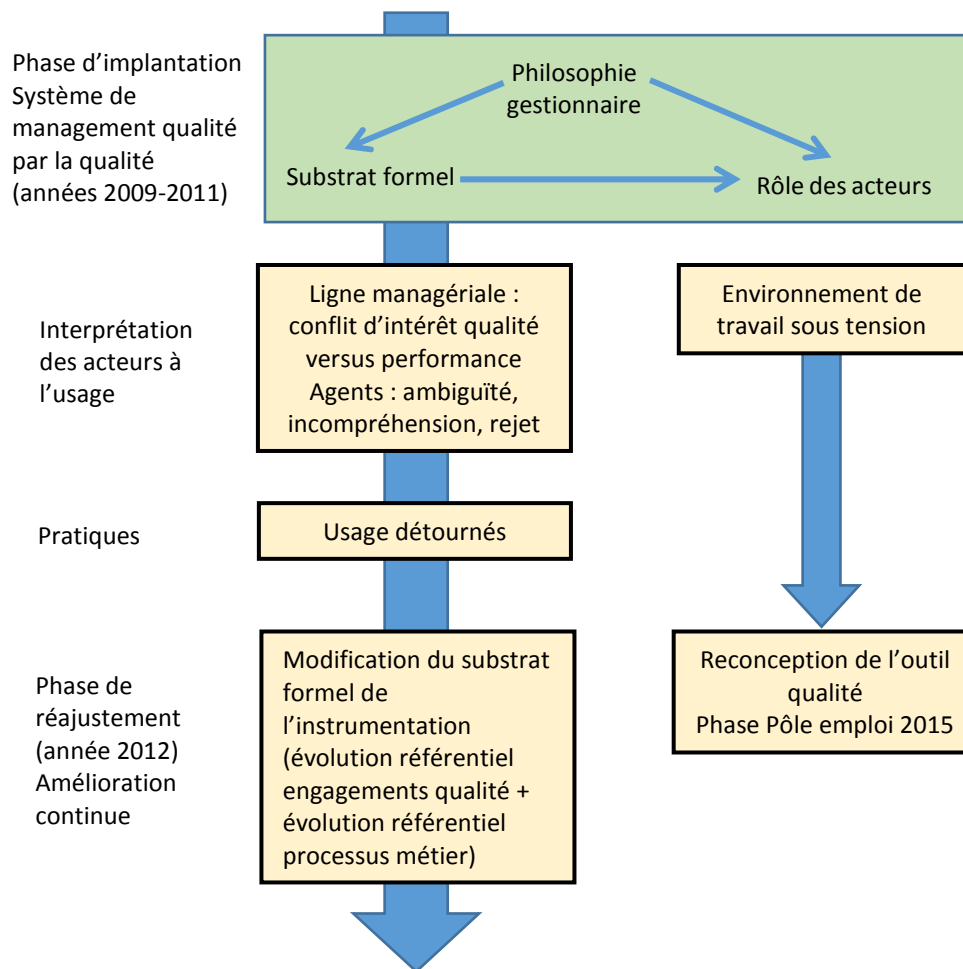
Phase d’implantation Système de management qualité par la qualité (années 2009-2011)

Philosophie gestionnaire

Substrat formel

Rôle des acteurs

Interprétation des acteurs à l’usage

Ligne managériale : conflit d’intérêt qualité versus performance
Agents : ambiguïté, incompréhension, rejet

Environnement de travail sous tension

Pratiques

Usage détournés

Phase de réajustement (année 2012)
Amélioration continue

Modification du substrat formel de l’instrumentation (évolution référentiel engagements qualité + évolution référentiel processus métier)

Reconception de l’outil qualité
Phase Pôle emploi 2015